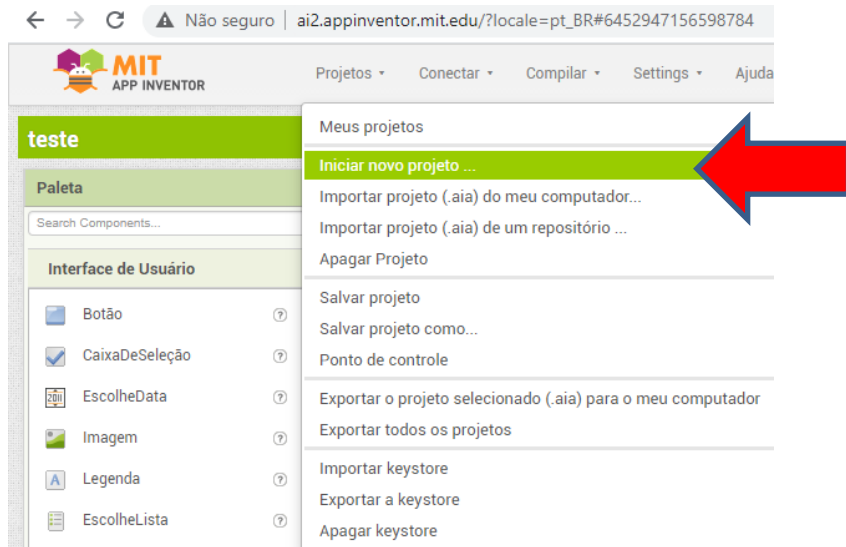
Não seguro | ai2.appinventor.mit.edu/?locale=pt_BR#6452947156598784

MIT APP INVENTOR

Projetos ▾ Conectar ▾ Compilar ▾ Settings ▾ Ajuda

teste

Paleta

Search Components...

Interface de Usuário

Botão ?
CaixaDeSeleção ?
2011 EscolheData ?
Imagem ?
A Legenda ?
EscolheLista ?

Meus projetos
Iniciar novo projeto ...
Importar projeto (.aia) do meu computador...
Importar projeto (.aia) de um repositório ...
Apagar Projeto
Salvar projeto
Salvar projeto como...
Ponto de controle
Exportar o projeto selecionado (.aia) para o meu computador
Exportar todos os projetos
Importar keystore
Exportar a keystore
Apagar keystore